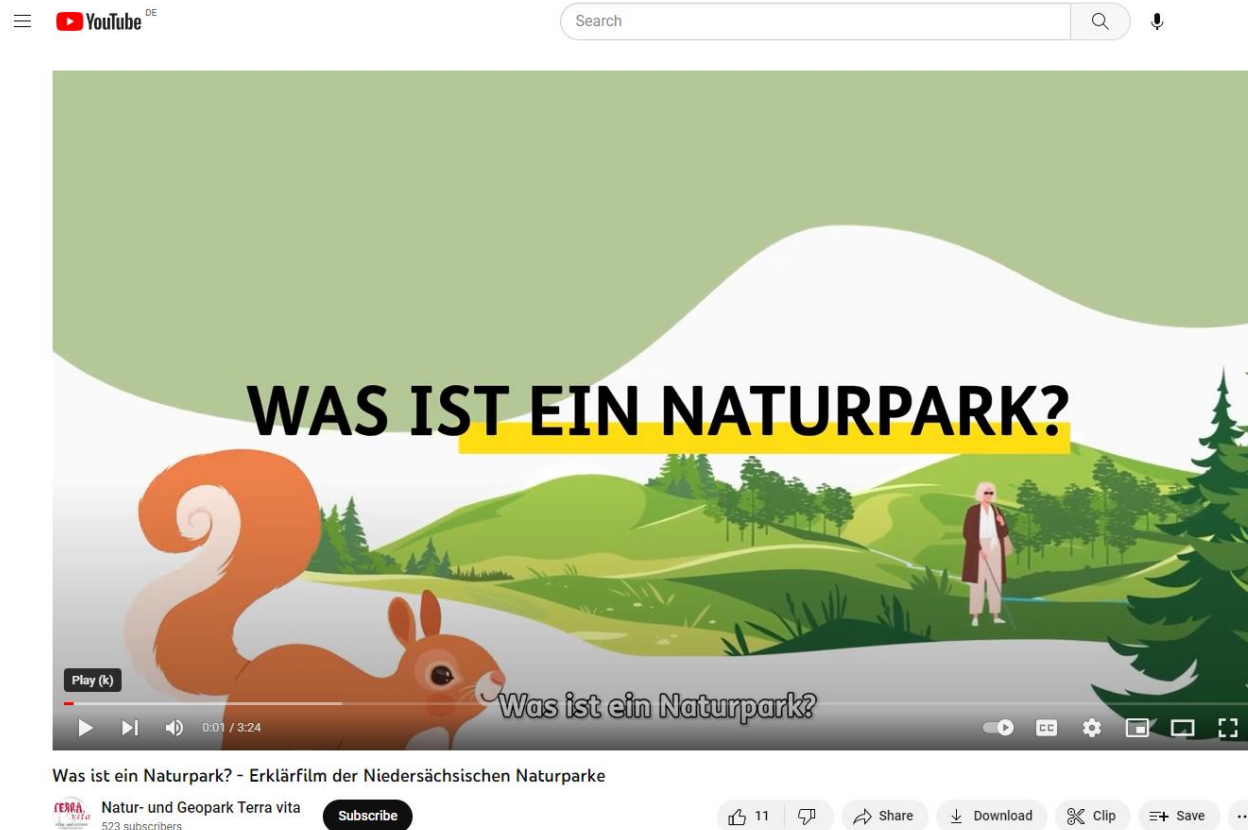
YouTube DE

Search

WAS IST EIN NATURPARK?

Play (k)

Was ist ein Naturpark?

0:01 / 3:24

CC

Was ist ein Naturpark? - Erklärfilm der Niedersächsischen Naturparke

TERRA vita

Natur- und Geopark Terra vita
523 subscribers

Subscribe

11

Share

Download

Clip

Save

...